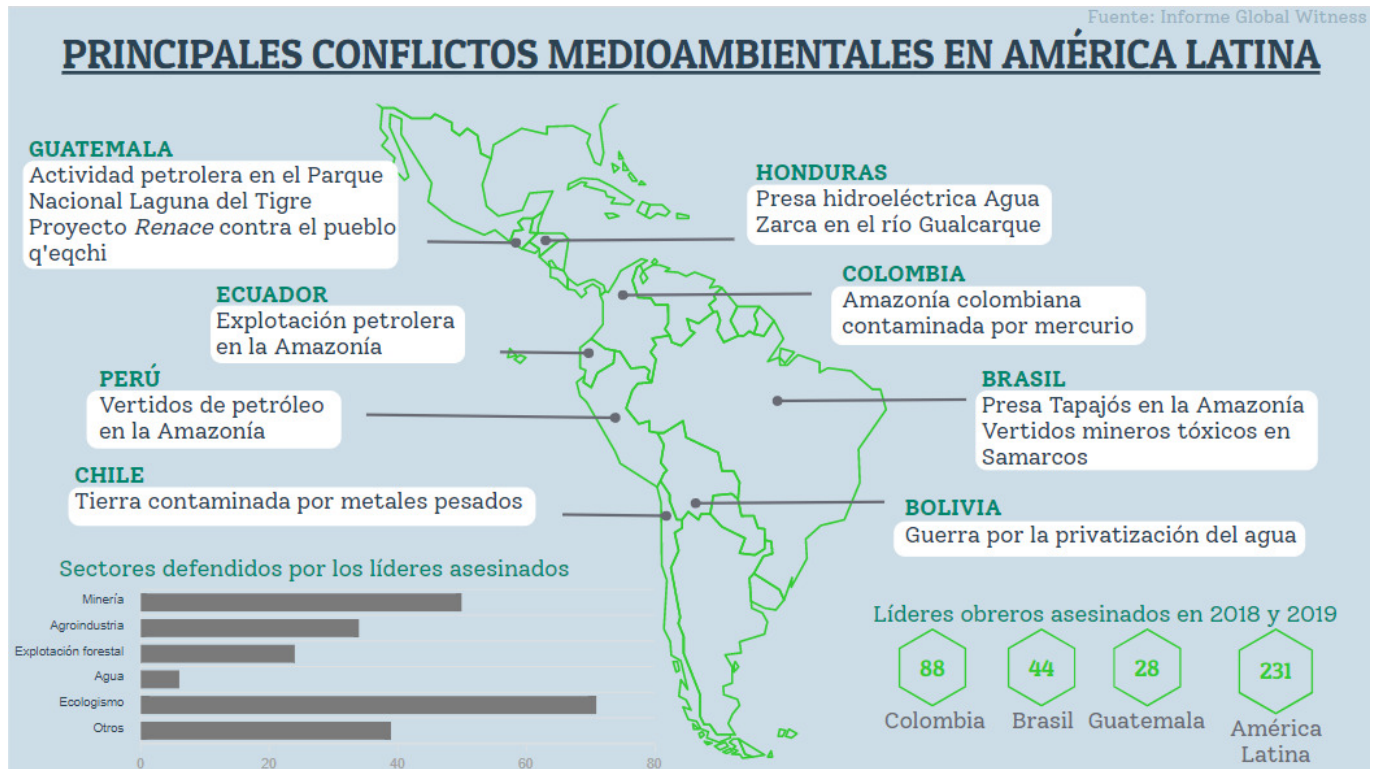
Fuente: Informe Global Witness

PRINCIPALES CONFLICTOS MEDIOAMBIENTALES EN AMÉRICA LATINA

GUATEMALA
Actividad petrolera en el Parque Nacional Laguna del Tigre
Proyecto *Renace* contra el pueblo q'eqchi

HONDURAS
Presa hidroeléctrica Agua Zarca en el río Gualcarque

COLOMBIA
Amazonía colombiana contaminada por mercurio

ECUADOR
Explotación petrolera en la Amazonía

PERÚ
Vertidos de petróleo en la Amazonía

BRASIL
Presa Tapajós en la Amazonía
Vertidos mineros tóxicos en Samarcos

CHILE
Tierra contaminada por metales pesados

BOLIVIA
Guerra por la privatización del agua

Sectores defendidos por los líderes asesinados

Minería
Agroindustria
Explotación forestal
Agua
Ecologismo
Otros

0 20 40 60 80

Líderes obreros asesinados en 2018 y 2019

88
Colombia

44
Brasil

28
Guatemala

231
América Latina